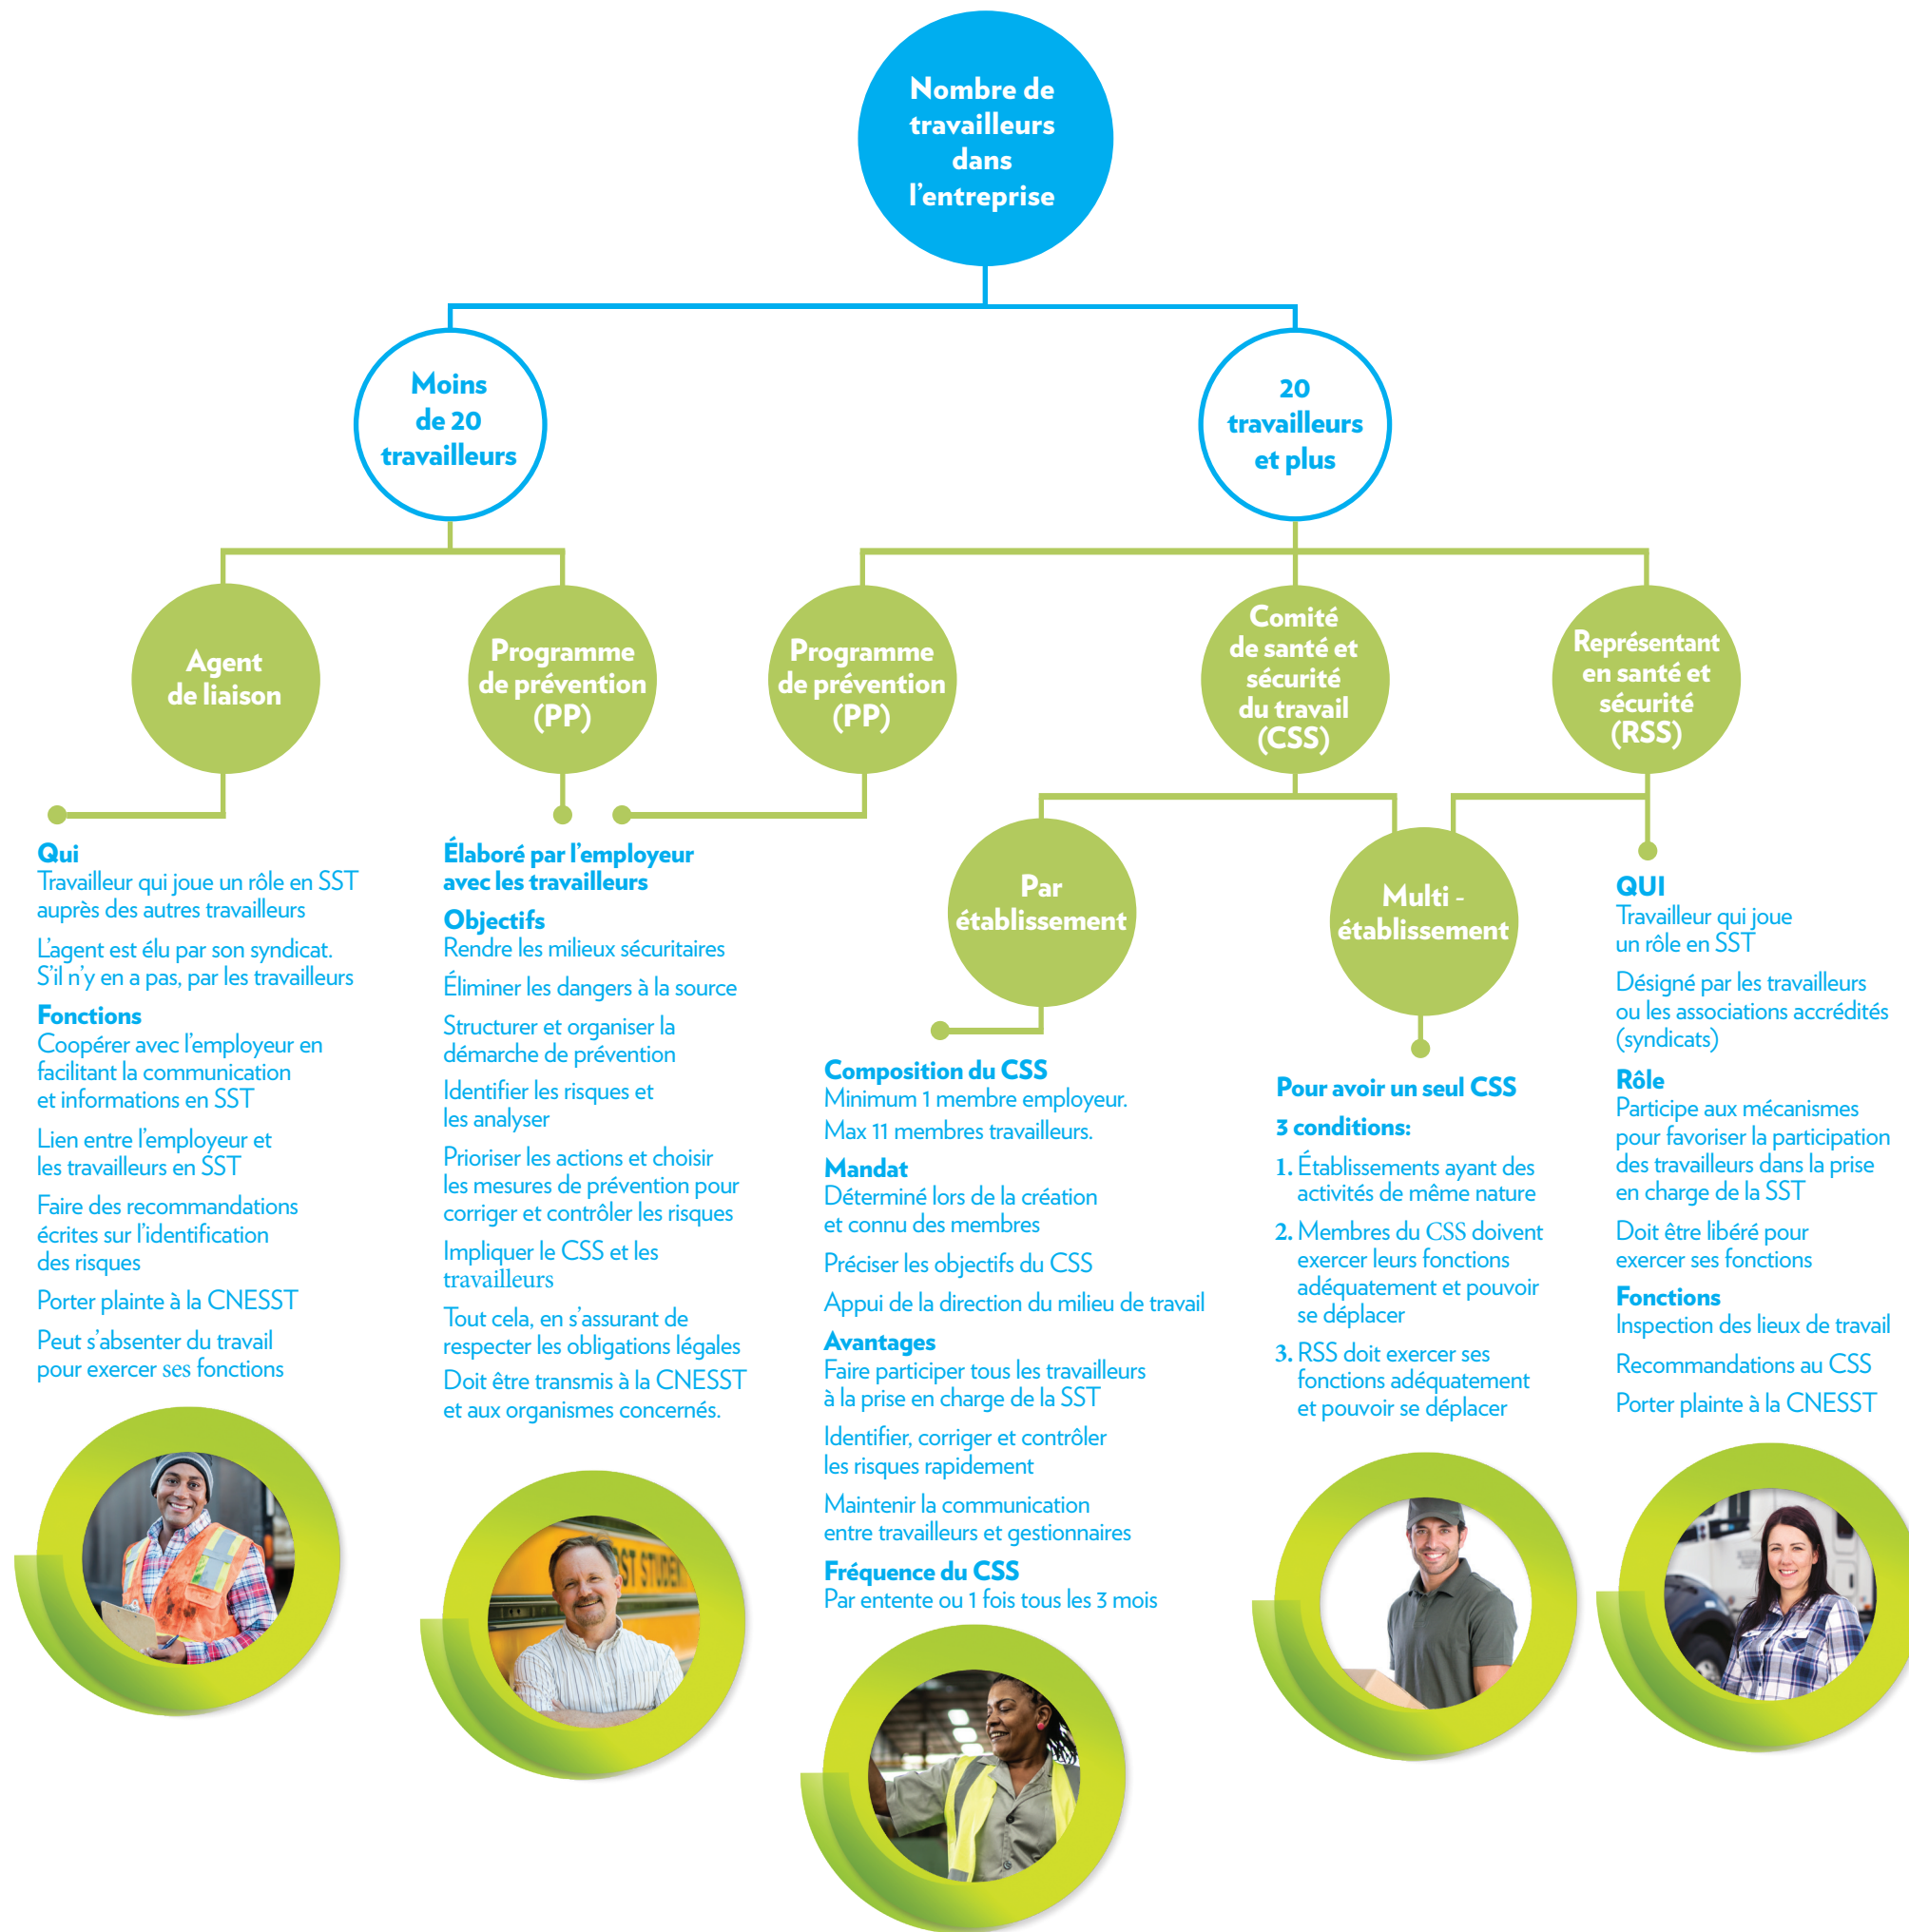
Nombre de travailleurs dans l'entreprise

Moins de 20 travailleurs

20 travailleurs et plus

Agent de liaison

Programme de prévention (PP)

Programme de prévention (PP)

Comité de santé et sécurité du travail (CSS)

Représentant en santé et sécurité (RSS)

Qui
Travailleur qui joue un rôle en SST auprès des autres travailleurs

L'agent est élu par son syndicat. S'il n'y en a pas, par les travailleurs

Fonctions
Coopérer avec l'employeur en facilitant la communication et informations en SST

Lien entre l'employeur et les travailleurs en SST

Faire des recommandations écrites sur l'identification des risques

Porter plainte à la CNESST

Peut s'absenter du travail pour exercer ses fonctions

Élaboré par l'employeur avec les travailleurs

Objectifs
Rendre les milieux sécuritaires

Éliminer les dangers à la source

Structurer et organiser la démarche de prévention

Identifier les risques et les analyser

Prioriser les actions et choisir les mesures de prévention pour corriger et contrôler les risques

Impliquer le CSS et les travailleurs

Tout cela, en s'assurant de respecter les obligations légales

Doit être transmis à la CNESST et aux organismes concernés.

Par établissement

Multi - établissement

Composition du CSS
Minimum 1 membre employeur.
Max 11 membres travailleurs.

Mandat
Déterminé lors de la création et connu des membres

Préciser les objectifs du CSS

Appui de la direction du milieu de travail

Avantages
Faire participer tous les travailleurs à la prise en charge de la SST

Identifier, corriger et contrôler les risques rapidement

Maintenir la communication entre travailleurs et gestionnaires

Fréquence du CSS
Par entente ou 1 fois tous les 3 mois

Pour avoir un seul CSS

3 conditions:

1. Établissements ayant des activités de même nature

2. Membres du CSS doivent exercer leurs fonctions adéquatement et pouvoir se déplacer

3. RSS doit exercer ses fonctions adéquatement et pouvoir se déplacer

QUI
Travailleur qui joue un rôle en SST

Désigné par les travailleurs ou les associations accrédités (syndicats)

Rôle
Participe aux mécanismes pour favoriser la participation des travailleurs dans la prise en charge de la SST

Doit être libéré pour exercer ses fonctions

Fonctions
Inspection des lieux de travail

Recommandations au CSS

Porter plainte à la CNESST